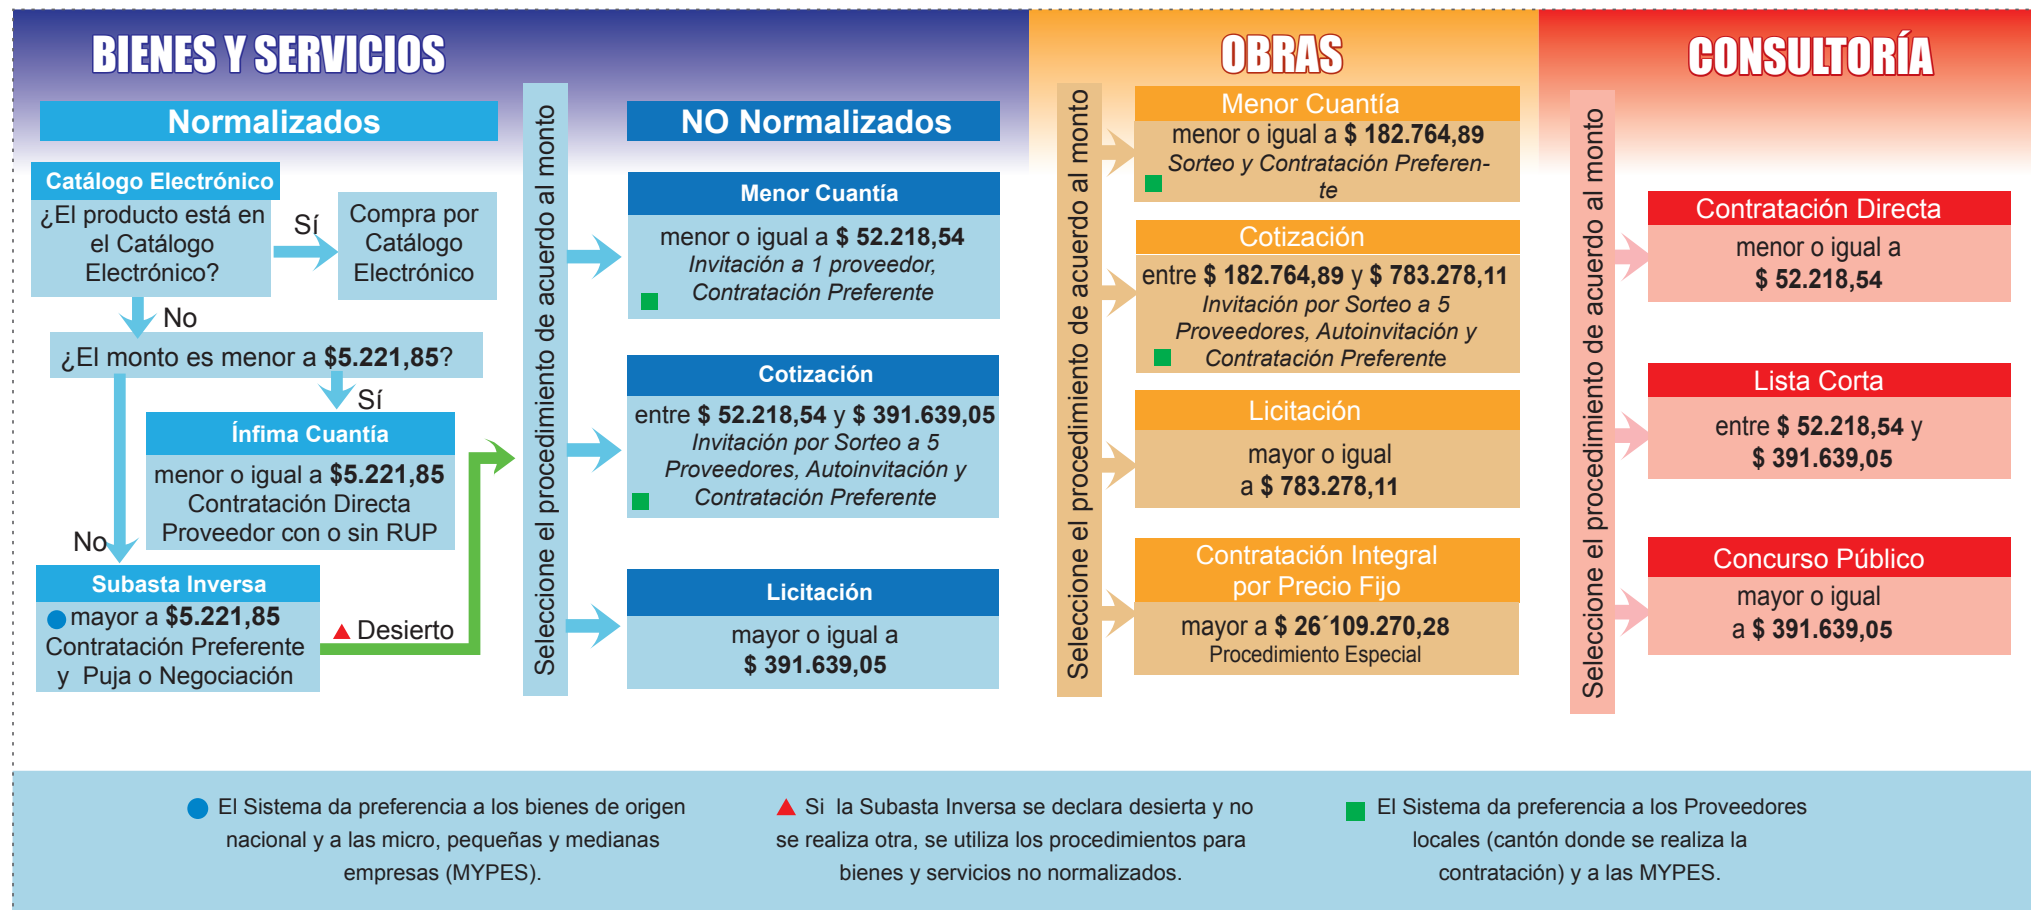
BIENES Y SERVICIOS

Normalizados

Catálogo Electrónico
¿El producto está en el Catálogo Electrónico?

Sí

Compra por Catálogo Electrónico

No

¿El monto es menor a **$5.221,85**?

Sí

Ínfima Cuantía
menor o igual a **$5.221,85**
Contratación Directa
Proveedor con o sin RUP

No

Subasta Inversa
mayor a **$5.221,85**
Contratación Preferente
y Puja o Negociación

Desierto

Seleccione el procedimiento de acuerdo al monto

NO Normalizados

Menor Cuantía
menor o igual a **$ 52.218,54**
Invitación a 1 proveedor,
Contratación Preferente

Cotización
entre **$ 52.218,54** y **$ 391.639,05**
Invitación por Sorteo a 5 Proveedores, Autoinvitación y Contratación Preferente

Licitación
mayor o igual a
**$ 391.639,05**

OBRAS

Seleccione el procedimiento de acuerdo al monto

Menor Cuantía
menor o igual a **$ 182.764,89**
Sorteo y Contratación Preferente

Cotización
entre **$ 182.764,89** y **$ 783.278,11**
Invitación por Sorteo a 5 Proveedores, Autoinvitación y Contratación Preferente

Licitación
mayor o igual
a **$ 783.278,11**

Contratación Integral por Precio Fijo
mayor a **$ 26´109.270,28**
Procedimiento Especial

CONSULTORÍA

Seleccione el procedimiento de acuerdo al monto

Contratación Directa
menor o igual a
**$ 52.218,54**

Lista Corta
entre **$ 52.218,54** y
**$ 391.639,05**

Concurso Público
mayor o igual
a **$ 391.639,05**

El Sistema da preferencia a los bienes de origen nacional y a las micro, pequeñas y medianas empresas (MYPES).

Si la Subasta Inversa se declara desierta y no se realiza otra, se utiliza los procedimientos para bienes y servicios no normalizados.

El Sistema da preferencia a los Proveedores locales (cantón donde se realiza la contratación) y a las MYPES.